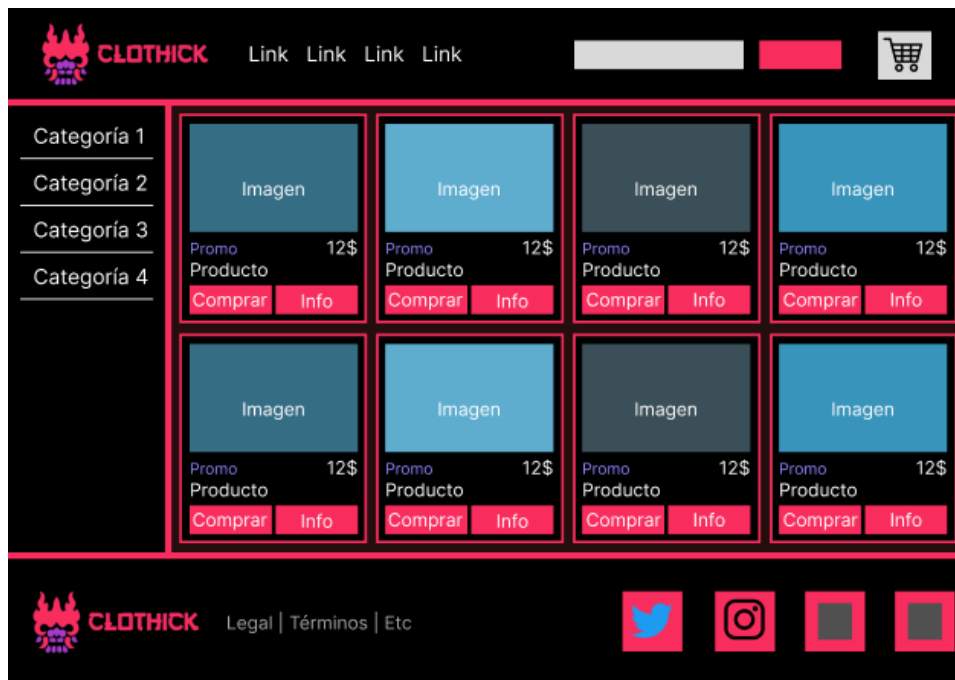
CLOTHICK Link Link Link Link

Categoría 1
Categoría 2
Categoría 3
Categoría 4

Imagen
Promo 12$
Producto
Comprar Info

Imagen
Promo 12$
Producto
Comprar Info

Imagen
Promo 12$
Producto
Comprar Info

Imagen
Promo 12$
Producto
Comprar Info

Imagen
Promo 12$
Producto
Comprar Info

Imagen
Promo 12$
Producto
Comprar Info

Imagen
Promo 12$
Producto
Comprar Info

Imagen
Promo 12$
Producto
Comprar Info

CLOTHICK Legal | Términos | Etc